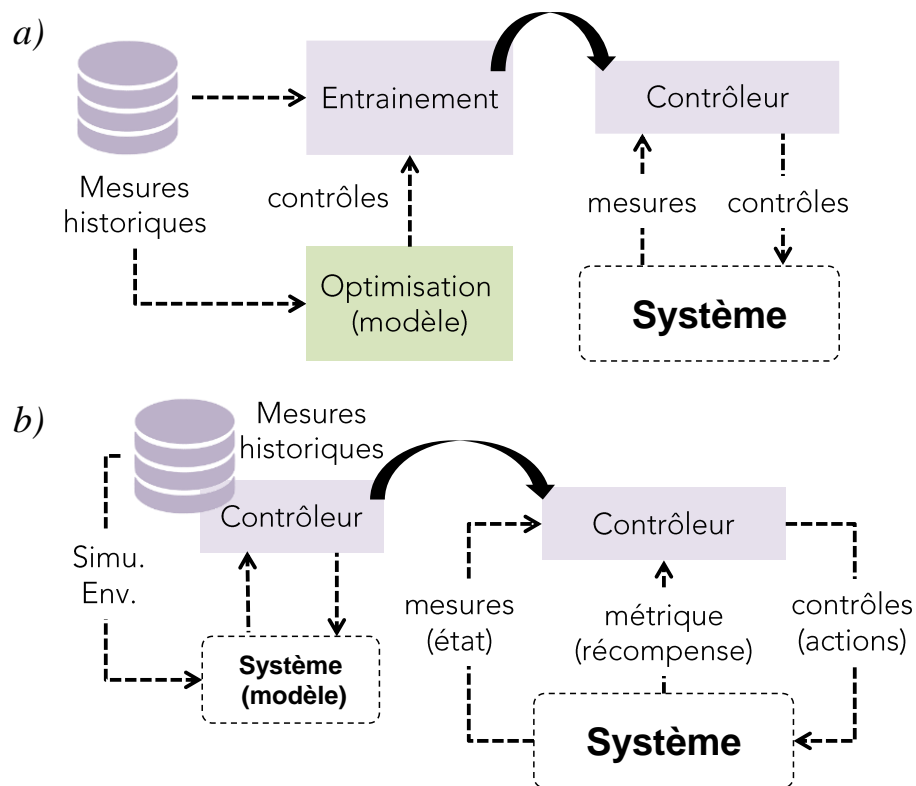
a)

Mesures historiques

Entrainement

Contrôleur

contrôles

mesures

contrôles

Optimisation (modèle)

Système

b)

Mesures historiques

Contrôleur

Contrôleur

Simu. Env.

mesures (état)

métrique (récompense)

contrôles (actions)

Système (modèle)

Système